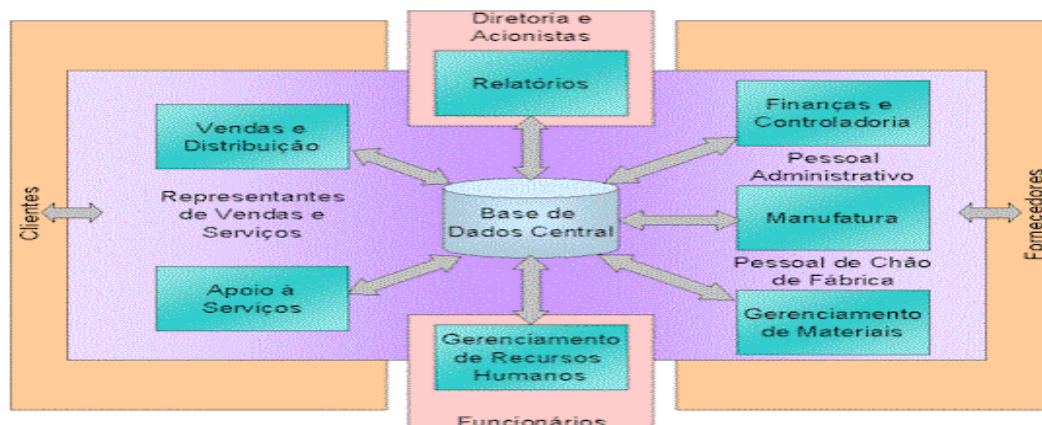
Diretoria e Acionistas

Relatórios

Vendas e Distribuição

Finanças e Controladoria

Pessoal Administrativo

Representantes de Vendas e Serviços

Clientes

Base de Dados Central

Manufatura

Fornecedores

Pessoal de Chão de Fábrica

Apoio à Serviços

Gerenciamento de Materiais

Gerenciamento de Recursos Humanos

Funcionários